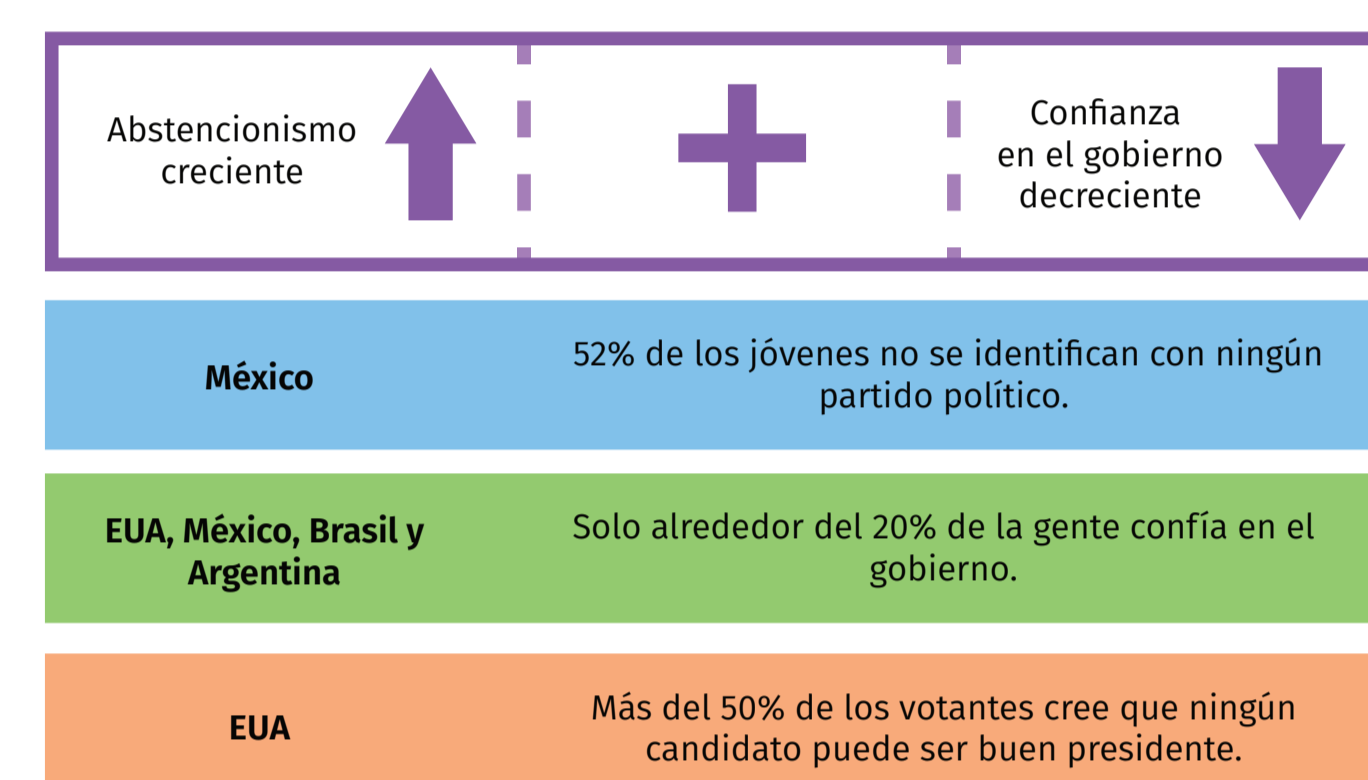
Abstencionismo creciente

+

Confianza en el gobierno decreciente

México

52% de los jóvenes no se identifican con ningún partido político.

EUA, México, Brasil y Argentina

Solo alrededor del 20% de la gente confía en el gobierno.

EUA

Más del 50% de los votantes cree que ningún candidato puede ser buen presidente.